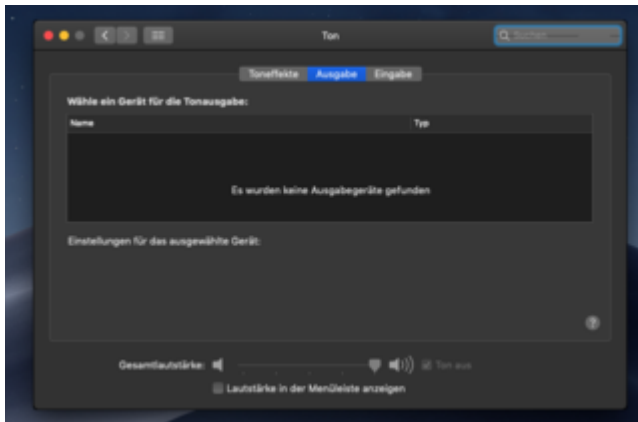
Ton

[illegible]

Toneffekte Ausgabe Eingabe

Wähle ein Gerät für die Tonausgabe:

| Name | Typ |
|---|---|
| Es wurden keine Ausgabegeräte gefunden | |

Einstellungen für das ausgewählte Gerät:

?

Gesamtlautstärke: Ton aus

Lautstärke in der Menüleiste anzeigen